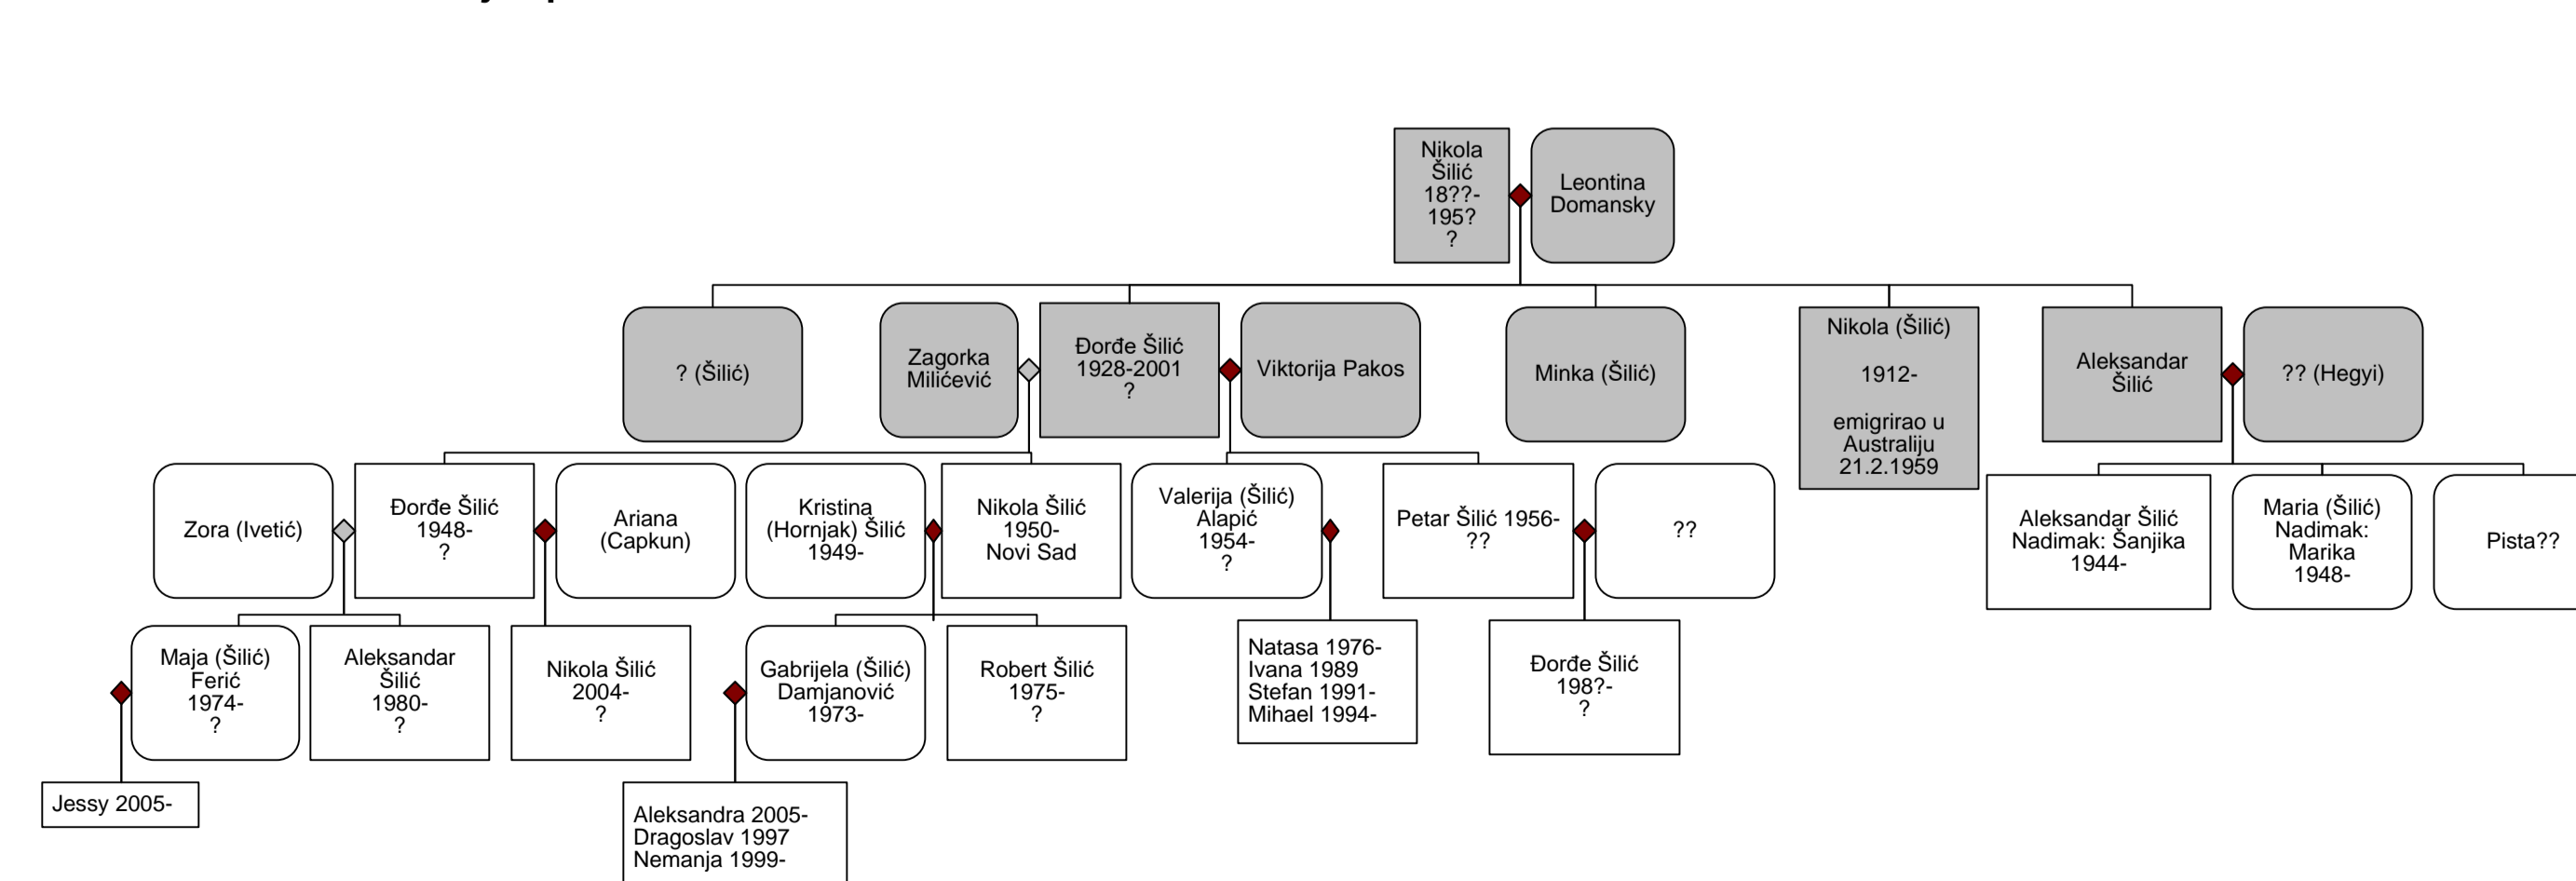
Nikola Šilić 18??- 195? ?

Leontina Domansky

? (Šilić)

Zagorka Milićević

Đorđe Šilić 1928-2001 ?

Viktorija Pakos

Minka (Šilić)

Nikola (Šilić)

1912-

emigrirao u Australiju 21.2.1959

Aleksandar Šilić

?? (Hegyi)

Zora (Ivetić)

Đorđe Šilić 1948- ?

Ariana (Capkun)

Kristina (Hornjak) Šilić 1949-

Nikola Šilić 1950- Novi Sad

Valerija (Šilić) Alapić 1954- ?

Petar Šilić 1956- ??

??

Aleksandar Šilić Nadimak: Šanjika 1944-

Maria (Šilić) Nadimak: Marika 1948-

Pista??

Maja (Šilić) Ferić 1974- ?

Aleksandar Šilić 1980- ?

Nikola Šilić 2004- ?

Gabrijela (Šilić) Damjanović 1973-

Robert Šilić 1975- ?

Natasa 1976-
Ivana 1989
Stefan 1991-
Mihael 1994-

Đorđe Šilić 198?- ?

Jessy 2005-

Aleksandra 2005-
Dragoslav 1997
Nemanja 1999-